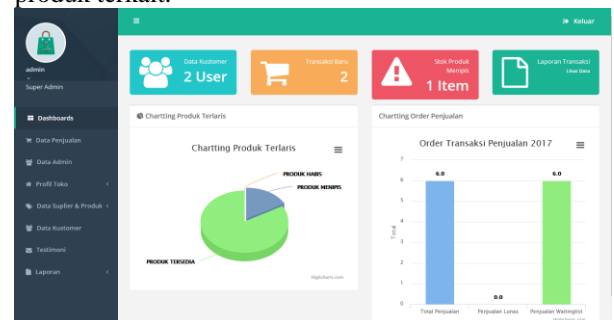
produk terkait.

≡

Keluar

admin

Super Admin

Dashboards

Data Penjualan

Data Admin

Profil Toko

Data Suplier & Produk

Data Kustomer

Testimoni

Laporan

Data Kustomer
2 User

Transaksi Baru
2

Stok Produk Menipis
1 Item

Laporan Transaksi
Lihat Data

Chartting Produk Terlaris

Chartting Produk Terlaris

PRODUK HABIS

PRODUK MENIPIS

PRODUK TERSEDIA

Highcharts.com

Chartting Order Penjualan

Order Transaksi Penjualan 2017

Total

7

6

5

4

3

2

1

0

6.0

0.0

6.0

Total Penjualan

Penjualan Lunas

Penjualan Waitinglist

Highcharts.com